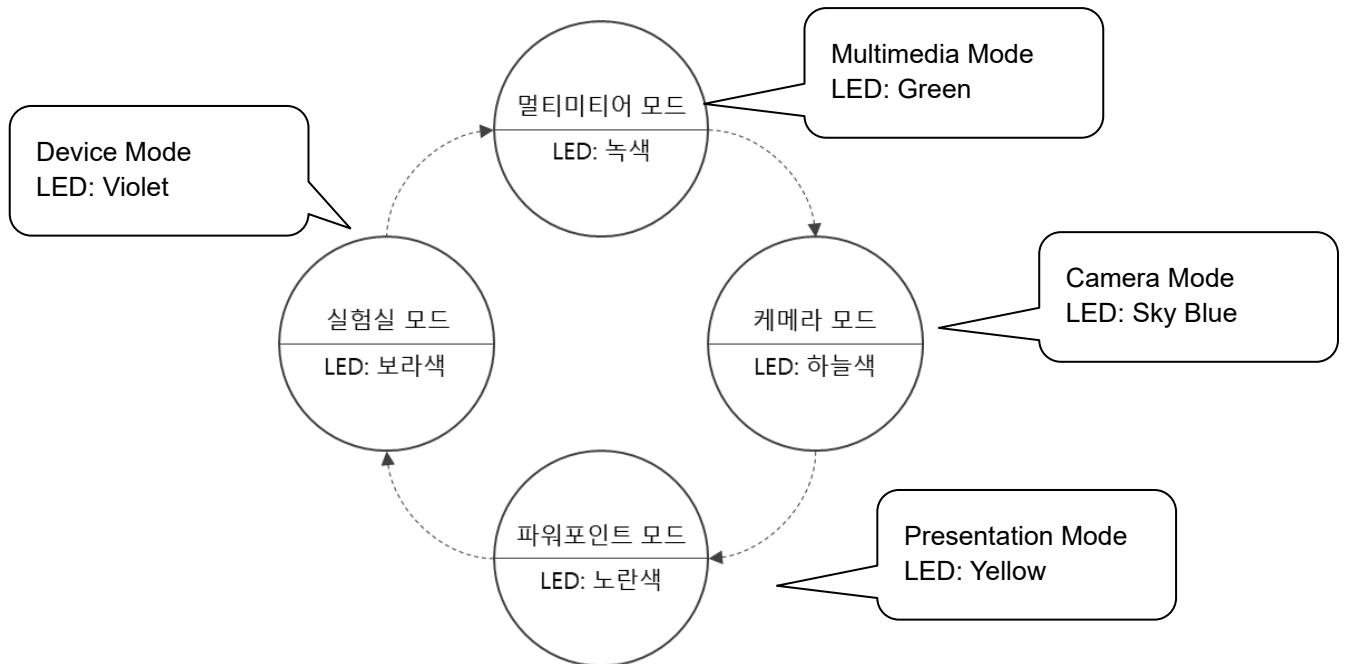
Device Mode
LED: Violet

멀티미티어 모드
LED: 녹색

Multimedia Mode
LED: Green

실험실 모드
LED: 보라색

케메라 모드
LED: 하늘색

Camera Mode
LED: Sky Blue

파워포인트 모드
LED: 노란색

Presentation Mode
LED: Yellow